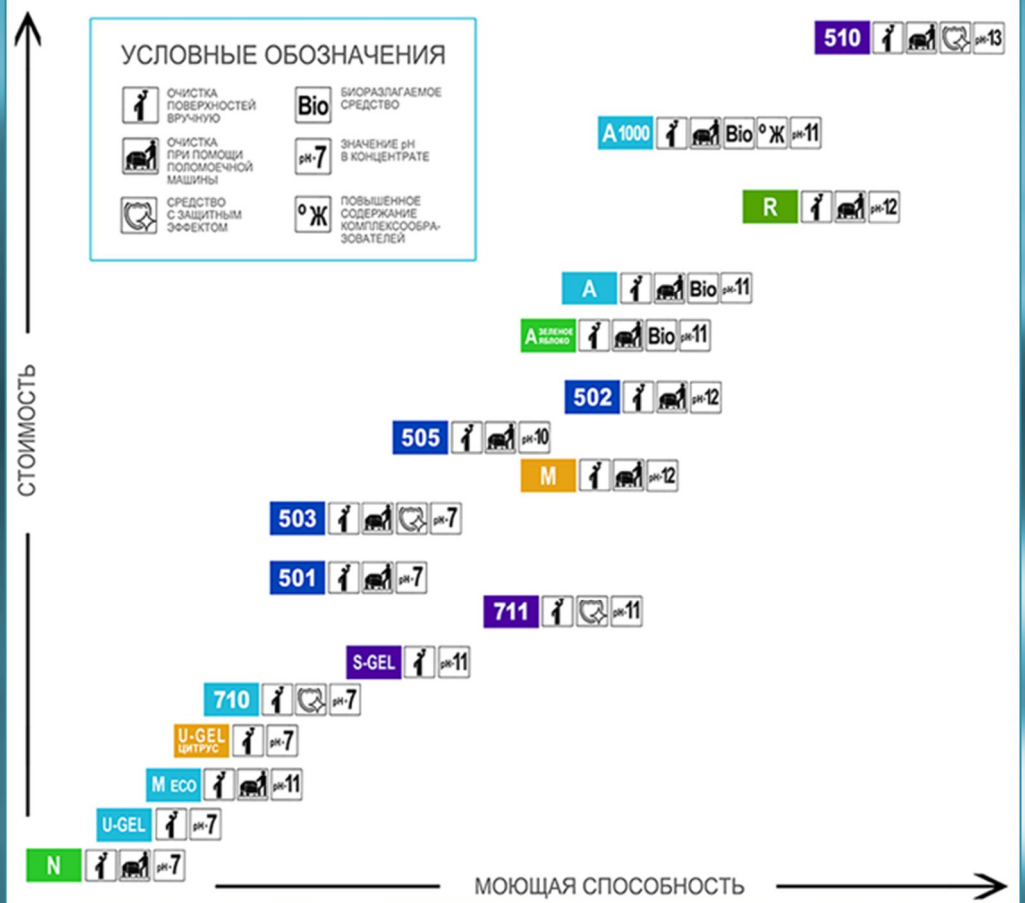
УСЛОВНЫЕ ОБОЗНАЧЕНИЯ

ОЧИСТКА ПОВЕРХНОСТЕЙ ВРУЧНУЮ

ОЧИСТКА ПРИ ПОМОЩИ ПОЛОМОЕЧНОЙ МАШИНЫ

СРЕДСТВО С ЗАЩИТНЫМ ЭФФЕКТОМ

Bio БИОРАЗЛАГАЕМОЕ СРЕДСТВО

pH 7 ЗНАЧЕНИЕ pH В КОНЦЕНТРАТЕ

°Ж ПОВЫШЕННОЕ СОДЕРЖАНИЕ КОМПЛЕКСООБРАЗОВАТЕЛЕЙ

510 pH 13

A 1000 Bio °Ж pH 11

R pH 12

A Bio pH 11

A ЗЕЛЕНОЕ ЯБЛОКО Bio pH 11

502 pH 12

505 pH 10

M pH 12

503 pH 7

501 pH 7

711 pH 11

S-GEL pH 11

710 pH 7

U-GEL ЦИТРУС pH 7

M ECO pH 11

U-GEL pH 7

N pH 7

СТОИМОСТЬ

МОЮЩАЯ СПОСОБНОСТЬ